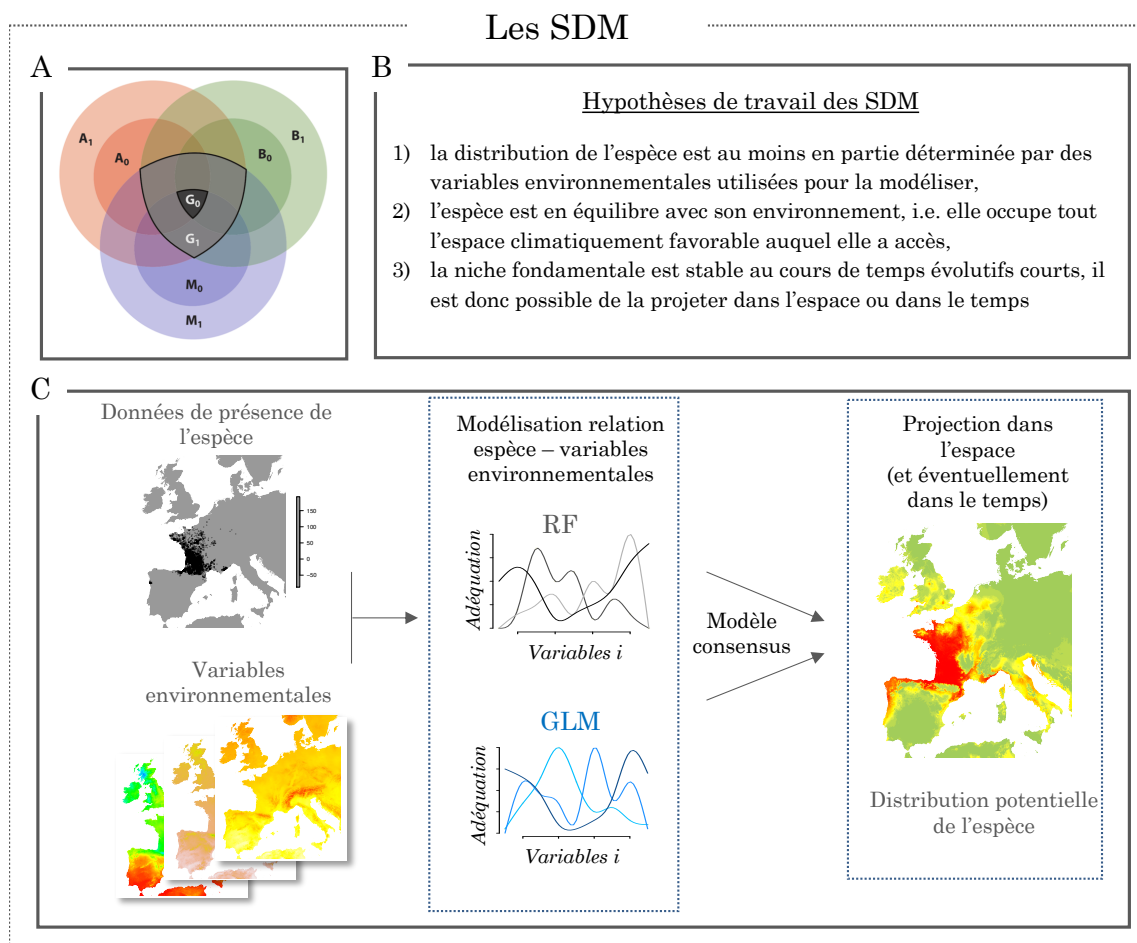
Les SDM

A

$A_1$
$A_0$
$B_0$
$B_1$
$G_0$
$G_1$
$M_0$
$M_1$

B

Hypothèses de travail des SDM

1) la distribution de l'espèce est au moins en partie déterminée par des variables environnementales utilisées pour la modéliser,
2) l'espèce est en équilibre avec son environnement, i.e. elle occupe tout l'espace climatiquement favorable auquel elle a accès,
3) la niche fondamentale est stable au cours de temps évolutifs courts, il est donc possible de la projeter dans l'espace ou dans le temps

C

Données de présence de l'espèce

150
100
50
0
−50

Variables environnementales

Modélisation relation espèce – variables environnementales

RF

Adéquation

Variables i

GLM

Adéquation

Variables i

Modèle consensus

Projection dans l'espace (et éventuellement dans le temps)

Distribution potentielle de l'espèce